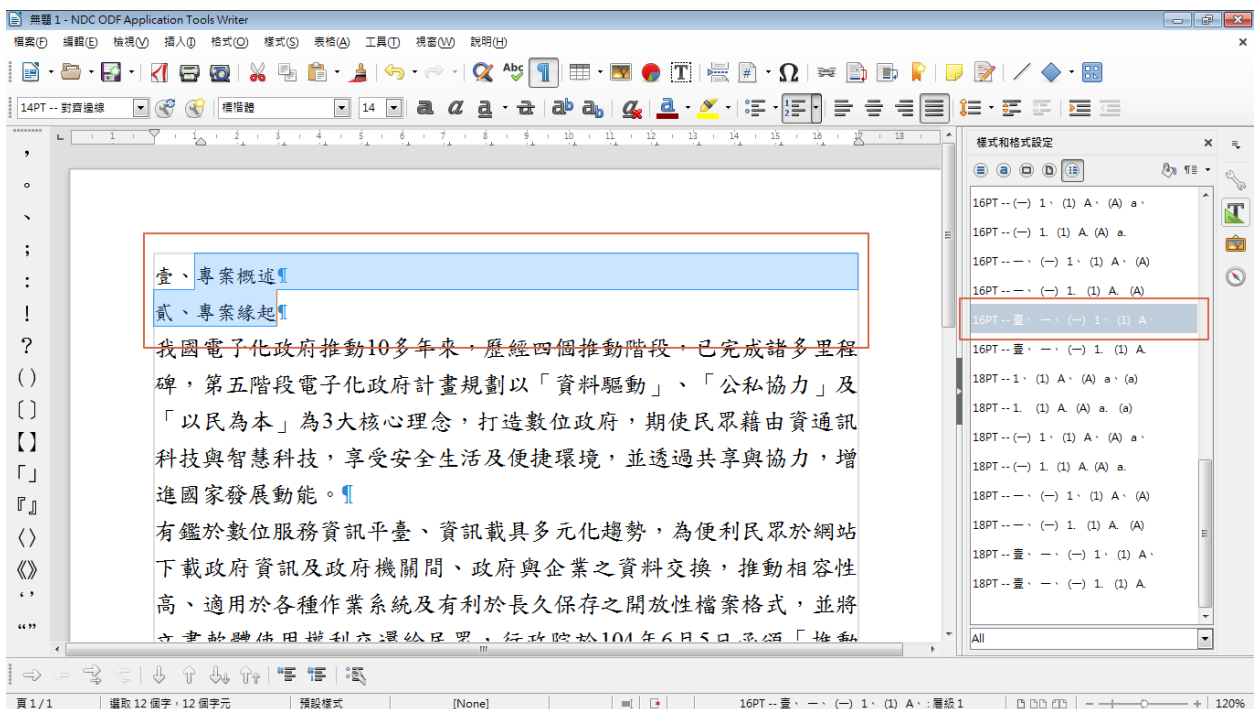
無題 1 - NDC ODF Application Tools Writer

檔案(F) 編輯(E) 檢視(V) 插入(I) 格式(O) 樣式(S) 表格(A) 工具(T) 視窗(W) 說明(H)

14PT -- 對齊邊線 標楷體 14

樣式和格式設定

，
。
、
；
：
！
？
（）
〔〕
【】
「」
『』
〈〉
《》
‘’
“”

壹、專案概述¶

貳、專案緣起¶

我國電子化政府推動10多年來，歷經四個推動階段，已完成諸多里程碑，第五階段電子化政府計畫規劃以「資料驅動」、「公私協力」及「以民為本」為3大核心理念，打造數位政府，期使民眾藉由資通訊科技與智慧科技，享受安全生活及便捷環境，並透過共享與協力，增進國家發展動能。¶

有鑑於數位服務資訊平臺、資訊載具多元化趨勢，為便利民眾於網站下載政府資訊及政府機關間、政府與企業之資料交換，推動相容性高、適用於各種作業系統及有利於長久保存之開放性檔案格式，並將文書軟體使用權利交還給民眾，行政院於104年6月5日函頒「推動

16PT -- (一) 1、(1) A、(A) a、
16PT -- (一) 1. (1) A. (A) a.
16PT -- 一、(一) 1、(1) A、(A)
16PT -- 一、(一) 1. (1) A. (A)
16PT -- 壹、一、(一) 1、(1) A、
16PT -- 壹、一、(一) 1. (1) A.
18PT -- 1、(1) A、(A) a、(a)
18PT -- 1. (1) A. (A) a. (a)
18PT -- (一) 1、(1) A、(A) a、
18PT -- (一) 1. (1) A. (A) a.
18PT -- 一、(一) 1、(1) A、(A)
18PT -- 一、(一) 1. (1) A. (A)
18PT -- 壹、一、(一) 1、(1) A、
18PT -- 壹、一、(一) 1. (1) A.

All

頁 1 / 1 | 選取 12 個字，12 個字元 | 預設樣式 | [None] | 16PT -- 壹、一、(一) 1、(1) A、: 層級 1 | 120%